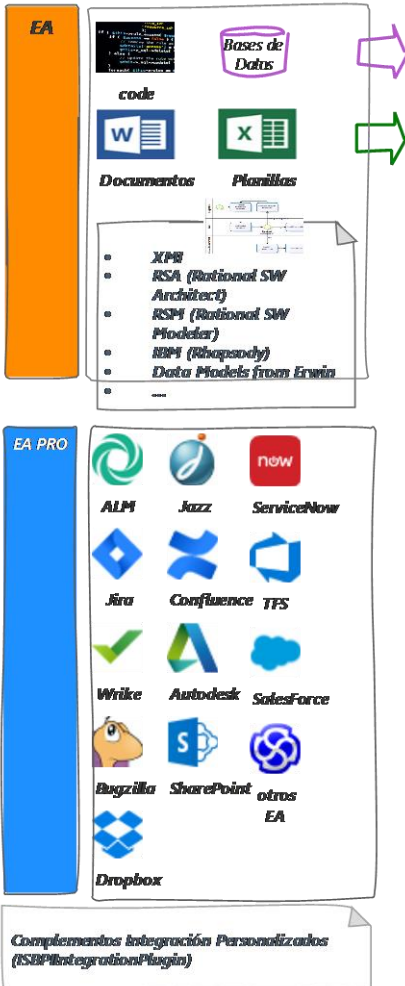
EA

code

Bases de Datos

Documentos

Planillas

- XMI
- RSA (Rational SW Architect)
- RSM (Rational SW Modeler)
- IBM (Rhapsody)
- Data Models from Erwin
- ....

EA PRO

ALM

Jazz

now

ServiceNow

Jira

Confluence

TFS

Wrike

Autodesk

SalesForce

Bugzilla

SharePoint

otros EA

Dropbox

Complementos Integración Personalizados (ISBPIntegrationPlugin)